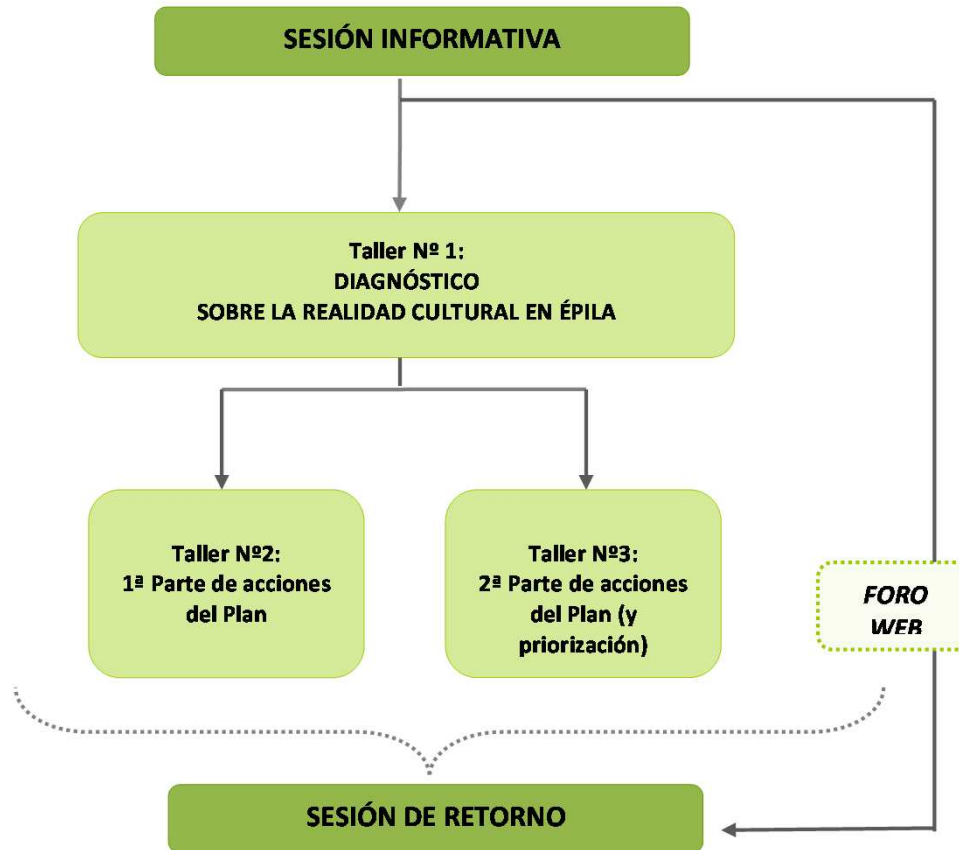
SESIÓN INFORMATIVA

Taller Nº 1:
DIAGNÓSTICO
SOBRE LA REALIDAD CULTURAL EN ÉPILA

Taller Nº2:
1ª Parte de acciones del Plan

Taller Nº3:
2ª Parte de acciones del Plan (y priorización)

FORO WEB

SESIÓN DE RETORNO